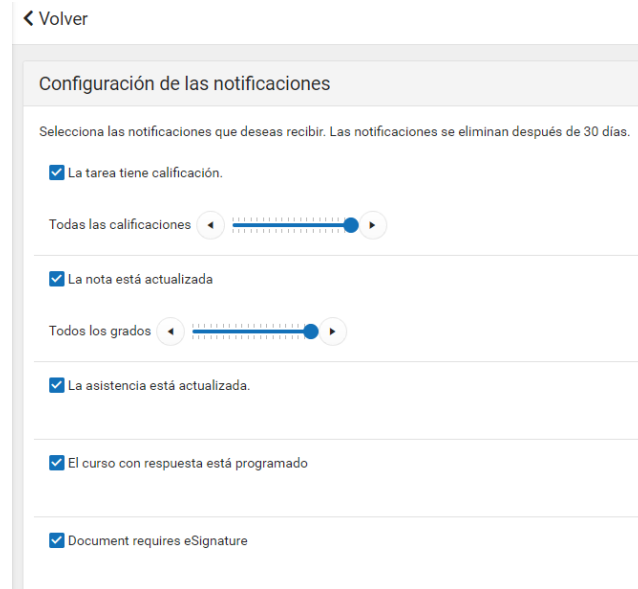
< Volver

Configuración de las notificaciones

Selecciona las notificaciones que deseas recibir. Las notificaciones se eliminan después de 30 días.

La tarea tiene calificación.

Todas las calificaciones

La nota está actualizada

Todos los grados

La asistencia está actualizada.

El curso con respuesta está programado

Document requires eSignature